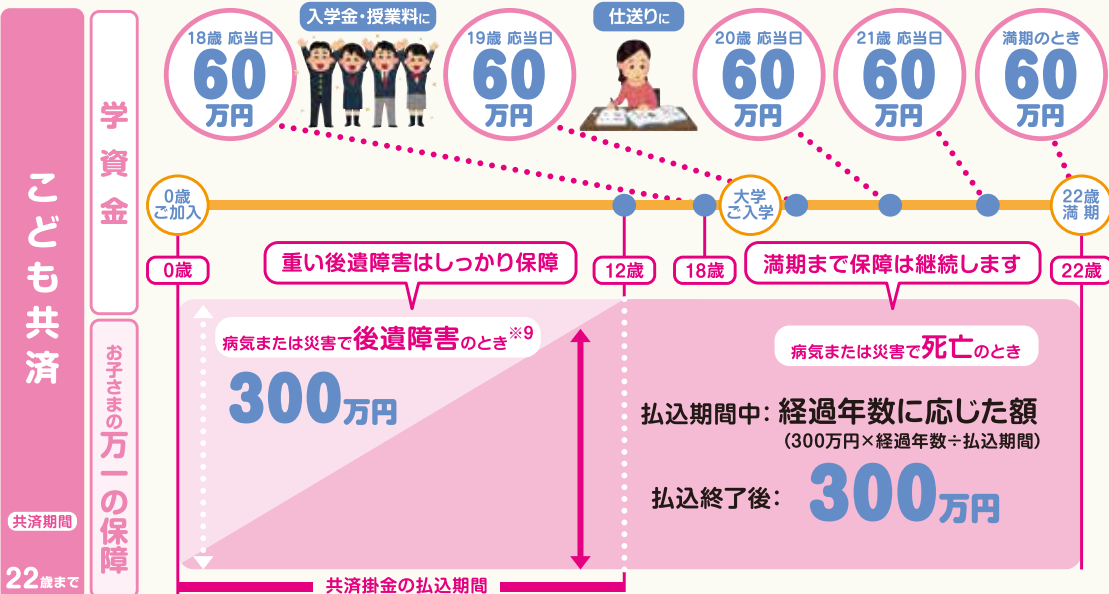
こども共済

共済期間
22歳まで

学資金

入学金・授業料に
仕送りに

18歳 応当日
60
万円

19歳 応当日
60
万円

20歳 応当日
60
万円

21歳 応当日
60
万円

満期のとき
60
万円

0歳
ご加入

大学
ご入学

22歳
満期

0歳
12歳
18歳
22歳

お子さまの万一の保障

重い後遺障害はしっかり保障

満期まで保障は継続します

病気または災害で後遺障害のとき※9
300万円

病気または災害で死亡のとき

払込期間中：経過年数に応じた額
（300万円×経過年数÷払込期間）

払込終了後：300万円

共済掛金の払込期間